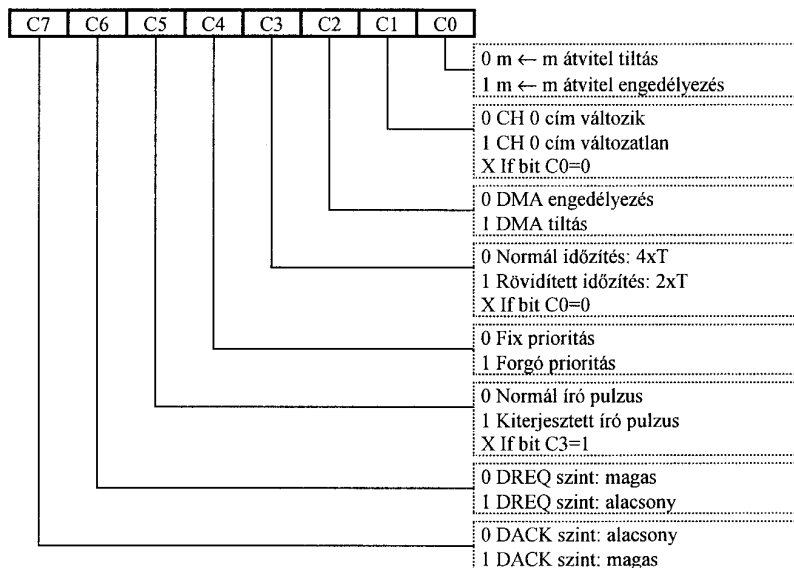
| C7 | C6 | C5 | C4 | C3 | C2 | C1 | C0 |
|---|---|---|---|---|---|---|---|

0 m $\leftarrow$ m átvitel tiltás
1 m $\leftarrow$ m átvitel engedélyezés

0 CH 0 cím változik
1 CH 0 cím változatlan
X If bit C0=0

0 DMA engedélyezés
1 DMA tiltás

0 Normál időzítés: 4xT
1 Rövidített időzítés: 2xT
X If bit C0=0

0 Fix prioritás
1 Forgó prioritás

0 Normál író pulzus
1 Kiterjesztett író pulzus
X If bit C3=1

0 DREQ szint: magas
1 DREQ szint: alacsony

0 DACK szint: alacsony
1 DACK szint: magas